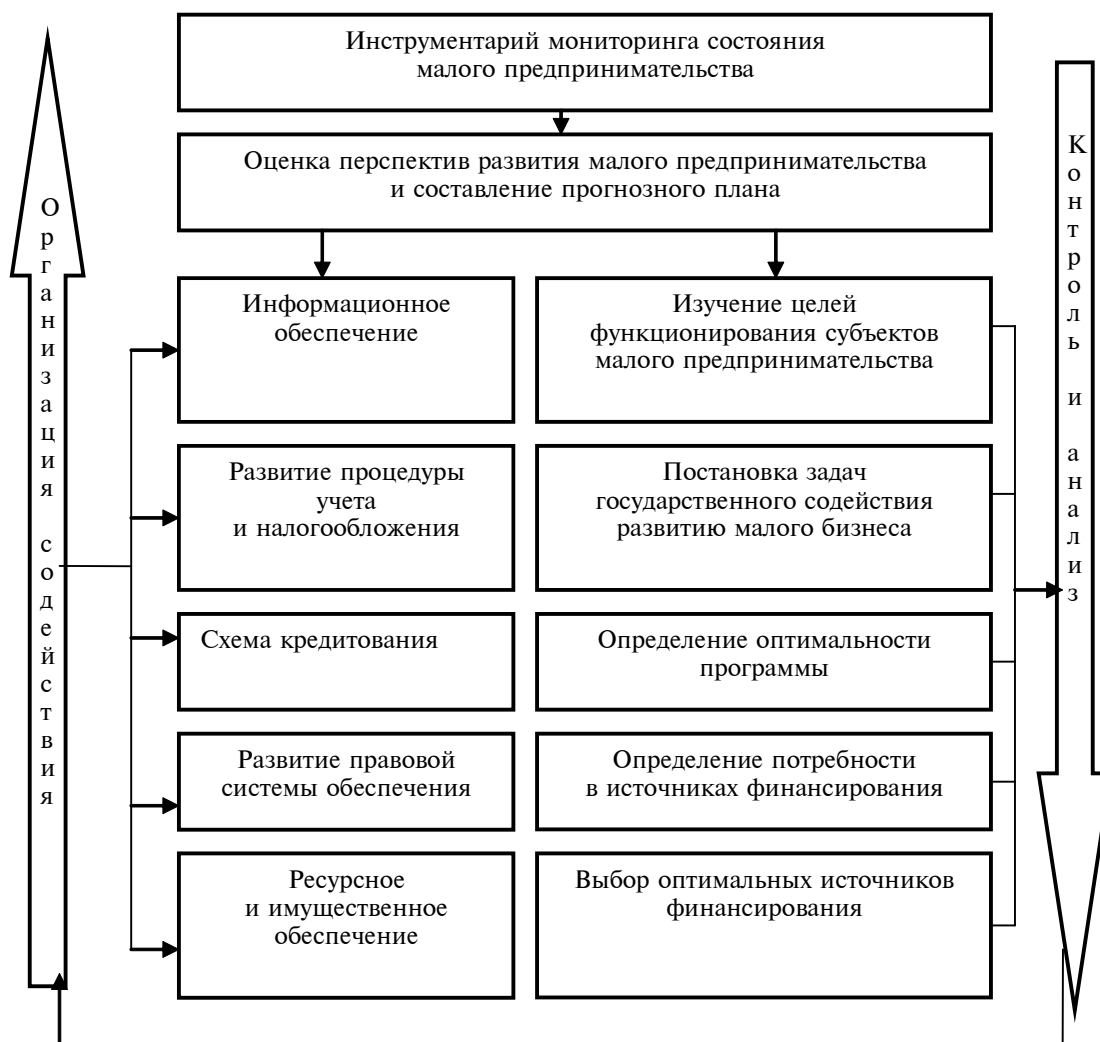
Организация содействия

Инструментарий мониторинга состояния малого предпринимательства

Оценка перспектив развития малого предпринимательства и составление прогнозного плана

Контроль и анализ

Информационное обеспечение

Изучение целей функционирования субъектов малого предпринимательства

Развитие процедуры учета и налогообложения

Постановка задач государственного содействия развитию малого бизнеса

Схема кредитования

Определение оптимальности программы

Развитие правовой системы обеспечения

Определение потребности в источниках финансирования

Ресурсное и имущественное обеспечение

Выбор оптимальных источников финансирования